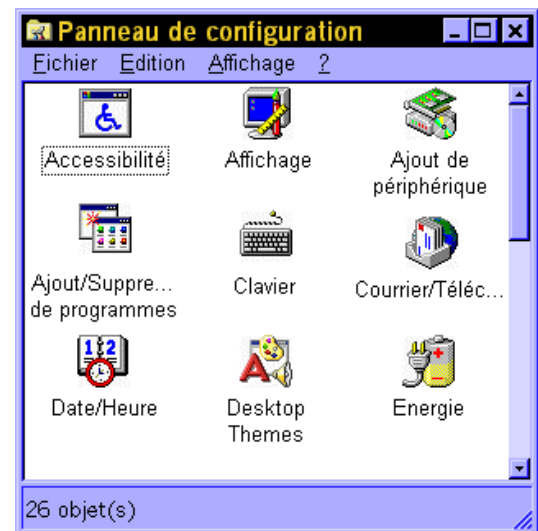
Panneau de configuration

Fichier Edition Affichage ?

Accessibilité
Affichage
Ajout de périphérique
Ajout/Suppre... de programmes
Clavier
Courrier/Téléc...
Date/Heure
Desktop Themes
Energie

26 objet(s)